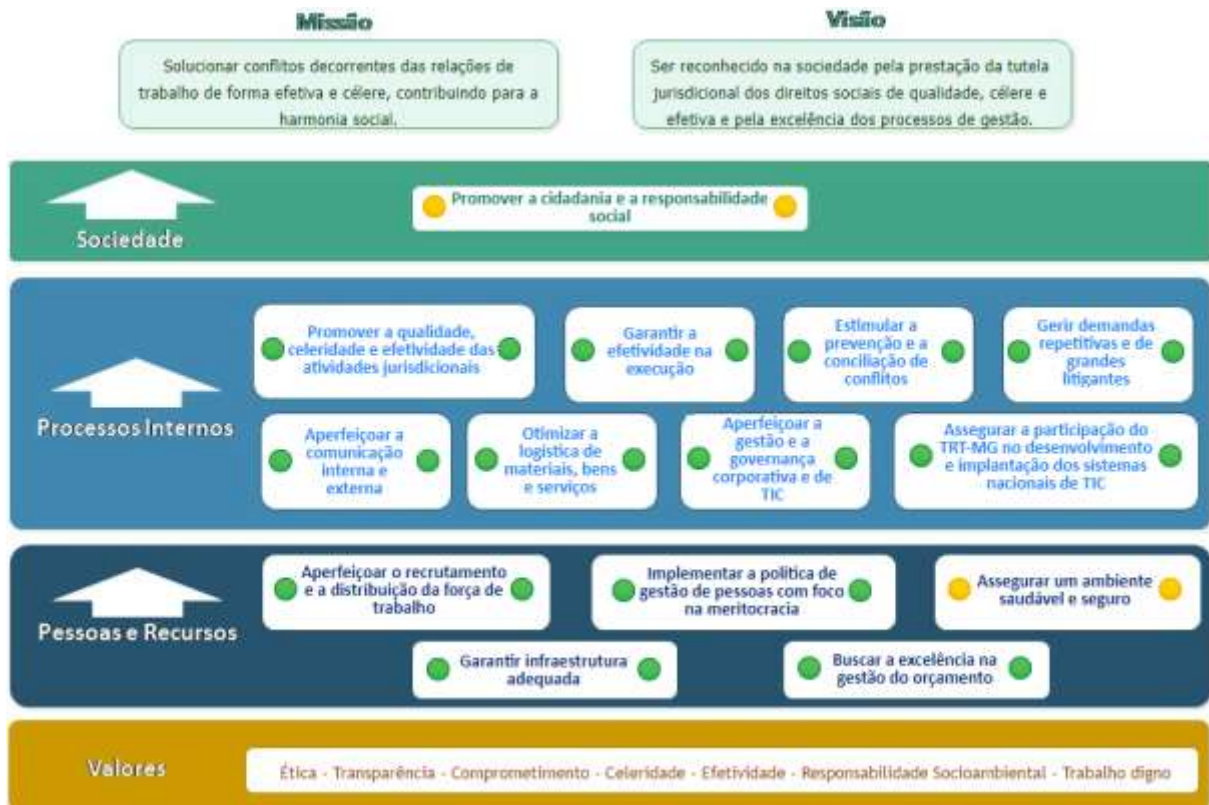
Missão

Solucionar conflitos decorrentes das relações de trabalho de forma efetiva e célere, contribuindo para a harmonia social.

Visão

Ser reconhecido na sociedade pela prestação da tutela jurisdicional dos direitos sociais de qualidade, célere e efetiva e pela excelência dos processos de gestão.

Sociedade

Promover a cidadania e a responsabilidade social

Processos Internos

Promover a qualidade, celeridade e efetividade das atividades jurisdicionais

Garantir a efetividade na execução

Estimular a prevenção e a conciliação de conflitos

Gerir demandas repetitivas e de grandes litigantes

Aperfeiçoar a comunicação interna e externa

Otimizar a logística de materiais, bens e serviços

Aperfeiçoar a gestão e a governança corporativa e de TIC

Assegurar a participação do TRT-MG no desenvolvimento e implantação dos sistemas nacionais de TIC

Pessoas e Recursos

Aperfeiçoar o recrutamento e a distribuição da força de trabalho

Implementar a política de gestão de pessoas com foco na meritocracia

Assegurar um ambiente saudável e seguro

Garantir infraestrutura adequada

Buscar a excelência na gestão do orçamento

Valores

Ética - Transparência - Comprometimento - Celeridade - Efetividade - Responsabilidade Socioambiental - Trabalho digno